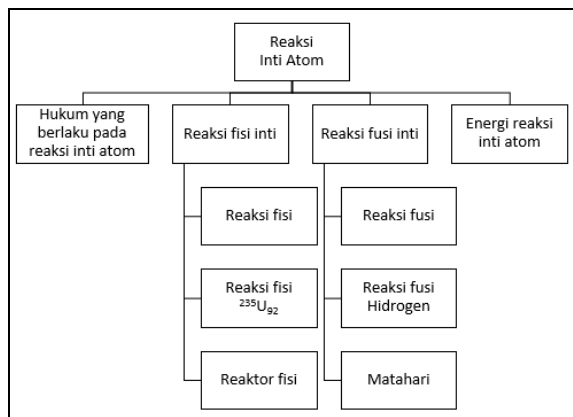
Reaksi Inti Atom

Hukum yang berlaku pada reaksi inti atom

Reaksi fisi inti

Reaksi fusi inti

Energi reaksi inti atom

Reaksi fisi

Reaksi fisi $^{235}U_{92}$

Reaktor fisi

Reaksi fusi

Reaksi fusi Hidrogen

Matahari